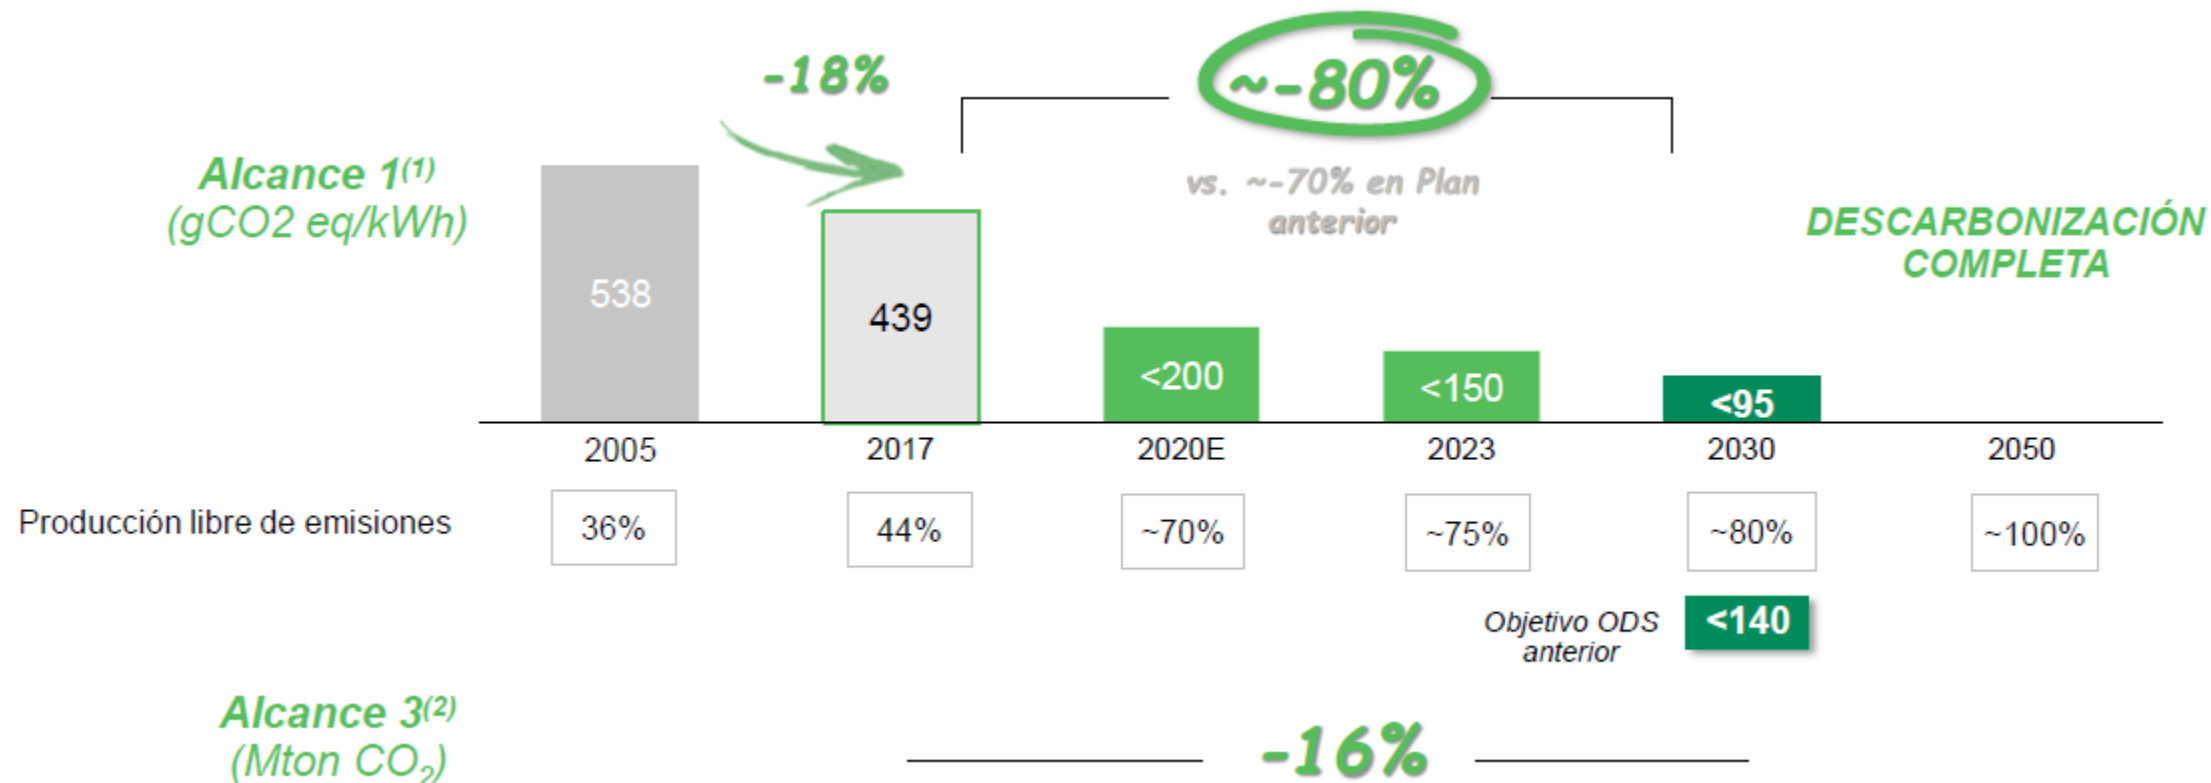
-18%

~-80%

vs. ~-70% en Plan anterior

Alcance 1$^{(1)}$
(gCO2 eq/kWh)

538

439

<200

<150

<95

DESCARBONIZACIÓN COMPLETA

| | 2005 | 2017 | 2020E | 2023 | 2030 | 2050 |
|---|---|---|---|---|---|---|
| Producción libre de emisiones | 36% | 44% | ~70% | ~75% | ~80% | ~100% |

Objetivo ODS anterior <140

Alcance 3$^{(2)}$
(Mton $CO_2$)

-16%